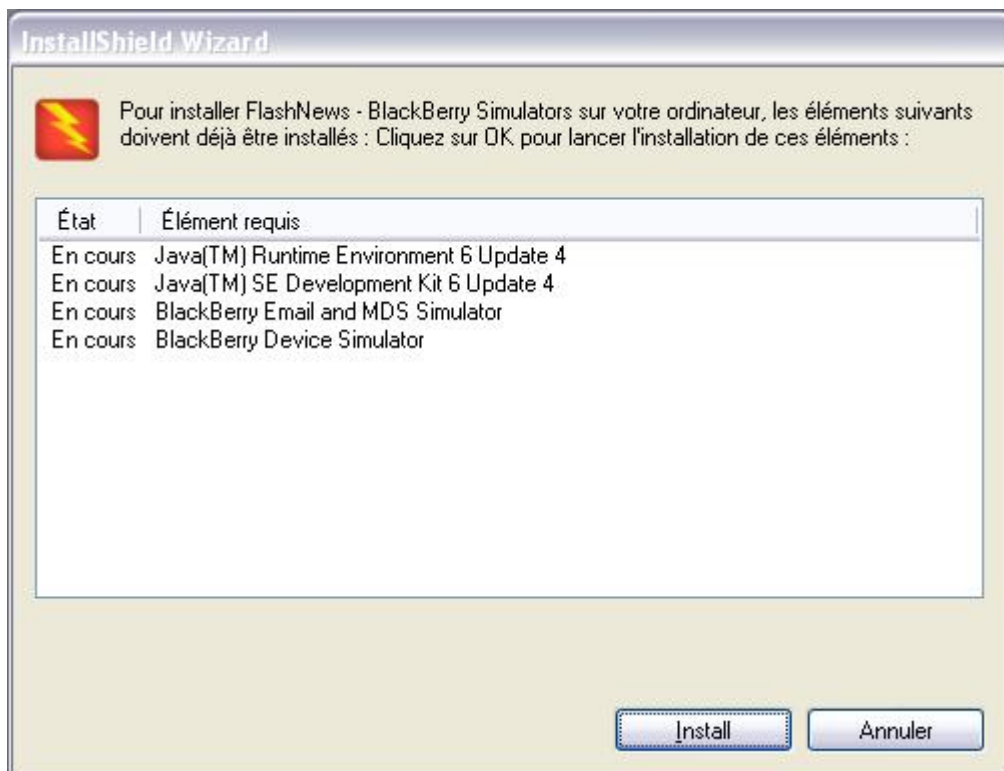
InstallShield Wizard

Pour installer FlashNews - BlackBerry Simulators sur votre ordinateur, les éléments suivants doivent déjà être installés : Cliquez sur OK pour lancer l'installation de ces éléments :

| État | Élément requis |
|---|---|
| En cours | Java(TM) Runtime Environment 6 Update 4 |
| En cours | Java(TM) SE Development Kit 6 Update 4 |
| En cours | BlackBerry Email and MDS Simulator |
| En cours | BlackBerry Device Simulator |

Install

Annuler